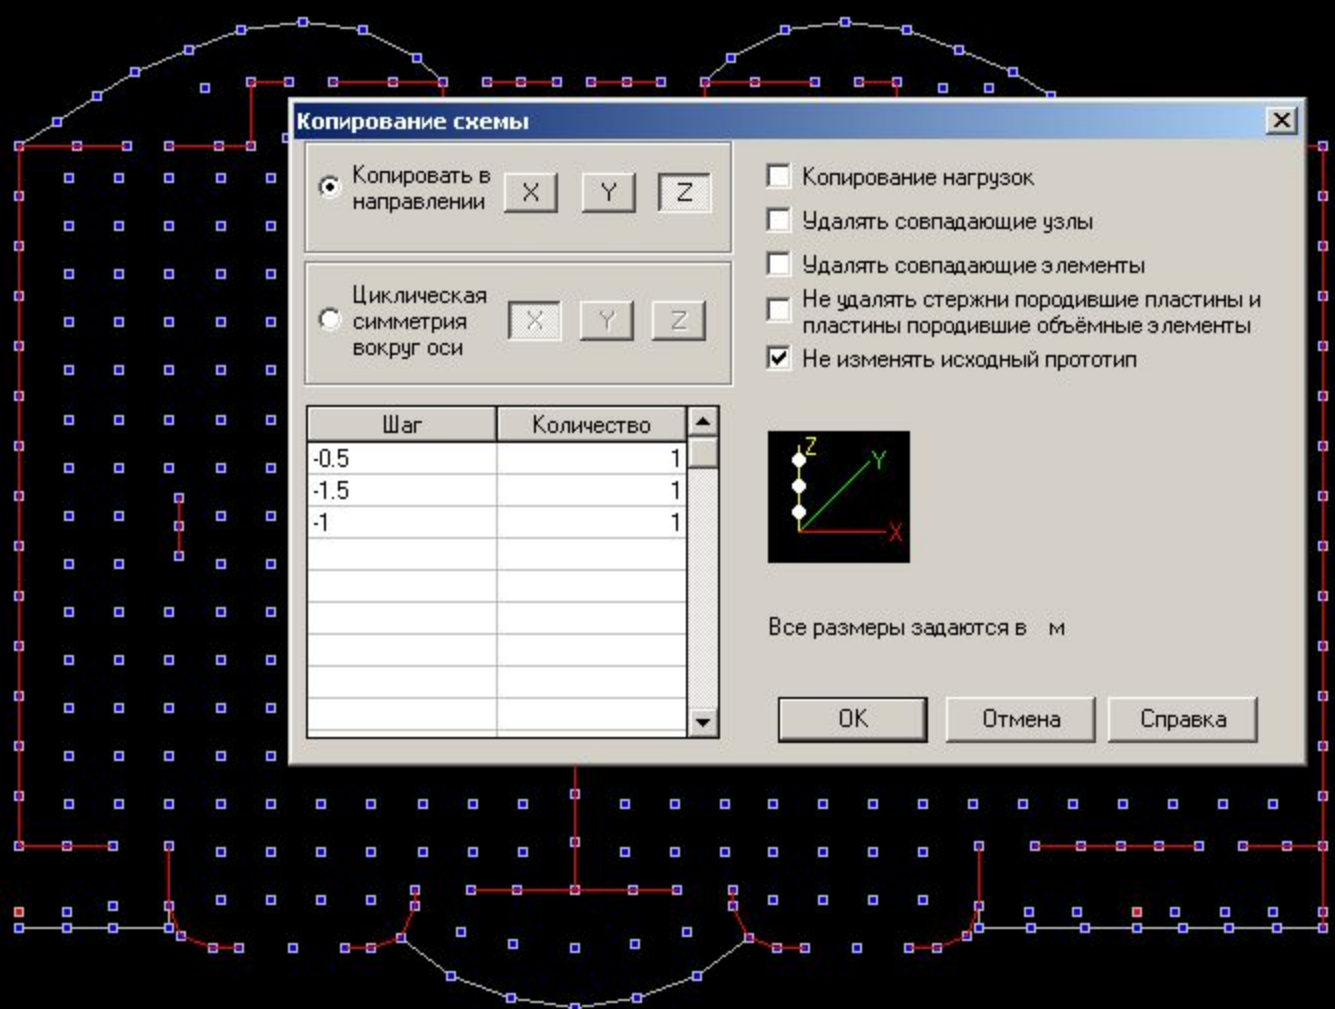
Копирование схемы

Копировать в направлении
X
Y
Z

Циклическая симметрия вокруг оси
X
Y
Z

| Шаг | Количество |
|---|---|
| -0.5 | 1 |
| -1.5 | 1 |
| -1 | 1 |

Копирование нагрузок
Удалять совпадающие узлы
Удалять совпадающие элементы
Не удалять стержни породившие пластины и пластины породившие объёмные элементы
Не изменять исходный прототип

Z
Y
X

Все размеры задаются в м

OK
Отмена
Справка